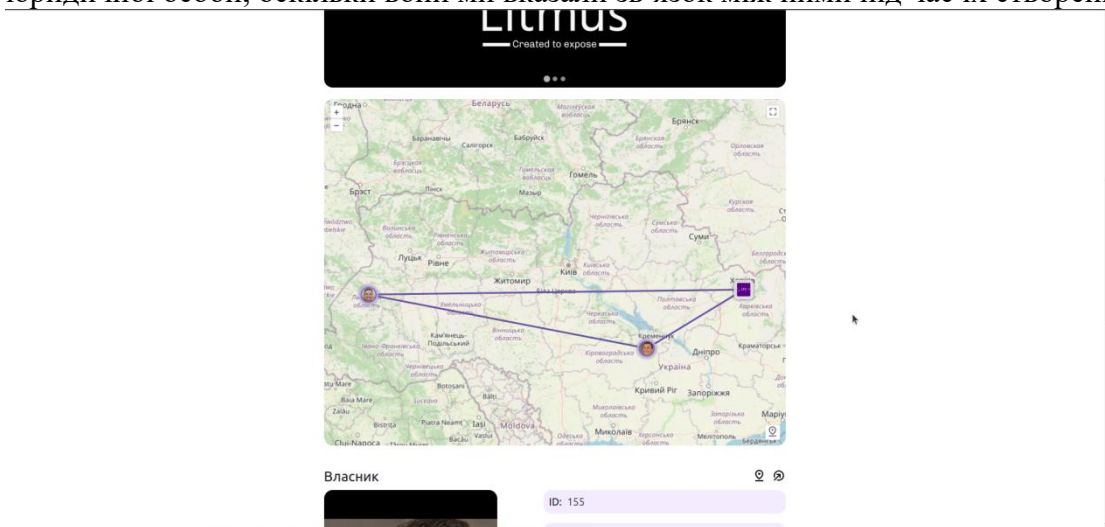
юридичної особи, оскільки вони мі вказали зв'язок між ними під час її створення

Litmus
Created to expose

Гродна
Беларусь
Могилевская вобласць
Брянск
Барановичі
Салігорськ
Бабруйськ
Брянская область
Орловская область
Брэсцкая вобласць
Гомельская вобласць
Гомель
Брэст
Пінск
Мазыр
Курская область
Чернігівська область
Сумська область
Волинська область
Рівненська область
Суми
Житомирська область
Луцьк
Рівне
Київ
Київська область
Бєлгородська область
Житомир
Біла Церква
Полтавська область
Харківська область
Хмельницька область
Черкаська область
Кам'янець-Подільський
Вінницька область
Кременчук
Краматорськ
Івано-Франківська область
Чернівецька область
Кіровоградська область
Дніпро
Україна
Botoșani
Кривий Ріг
Запоріжжя
Baia Mare
Bălți
Zalău
Bistrița
Piatra Neamț
Iași
Moldova
Миколаївська область
Запорізька область
Маріуполь
Cluj-Napoca
Bacău
Vaslui
Одеська
Миколаїв
Херсонська область
Мелітополь
Бердянськ

Власник
ID: 155